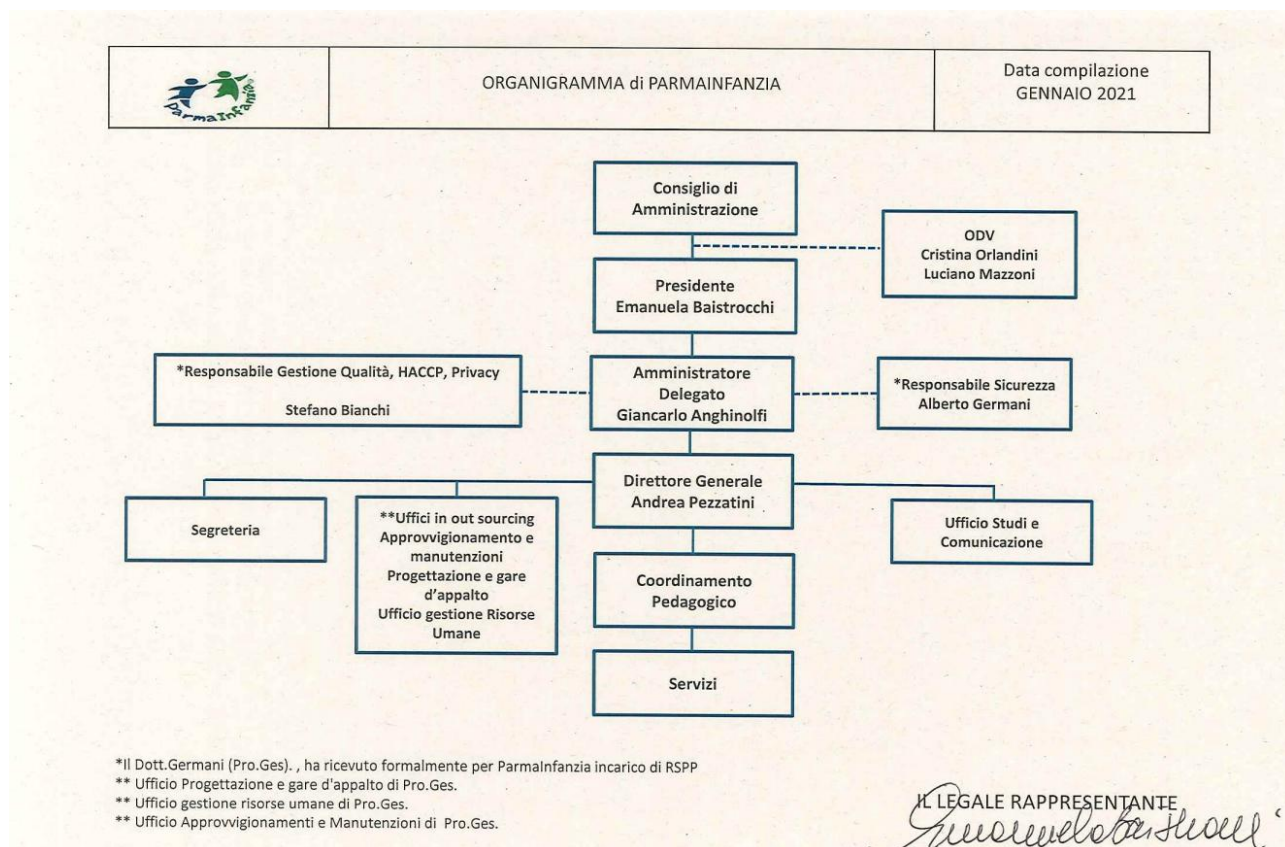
ParmaInfanzia

ORGANIGRAMMA di PARMAINFANZIA

Data compilazione
GENNAIO 2021

Consiglio di Amministrazione

ODV
Cristina Orlandini
Luciano Mazzoni

Presidente
Emanuela Baistrocchi

*Responsabile Gestione Qualità, HACCP, Privacy

Stefano Bianchi

Amministratore Delegato
Giancarlo Anghinolfi

*Responsabile Sicurezza
Alberto Germani

Direttore Generale
Andrea Pezzatini

Segreteria

**Uffici in out sourcing
Approvvigionamento e manutenzioni
Progettazione e gare d'appalto
Ufficio gestione Risorse Umane

Ufficio Studi e Comunicazione

Coordinamento Pedagogico

Servizi

*Il Dott.Germani (Pro.Ges). , ha ricevuto formalmente per ParmaInfanzia incarico di RSPP
** Ufficio Progettazione e gare d'appalto di Pro.Ges.
** Ufficio gestione risorse umane di Pro.Ges.
** Ufficio Approvvigionamenti e Manutenzioni di Pro.Ges.

IL LEGALE RAPPRESENTANTE
Emanuela Baistrocchi